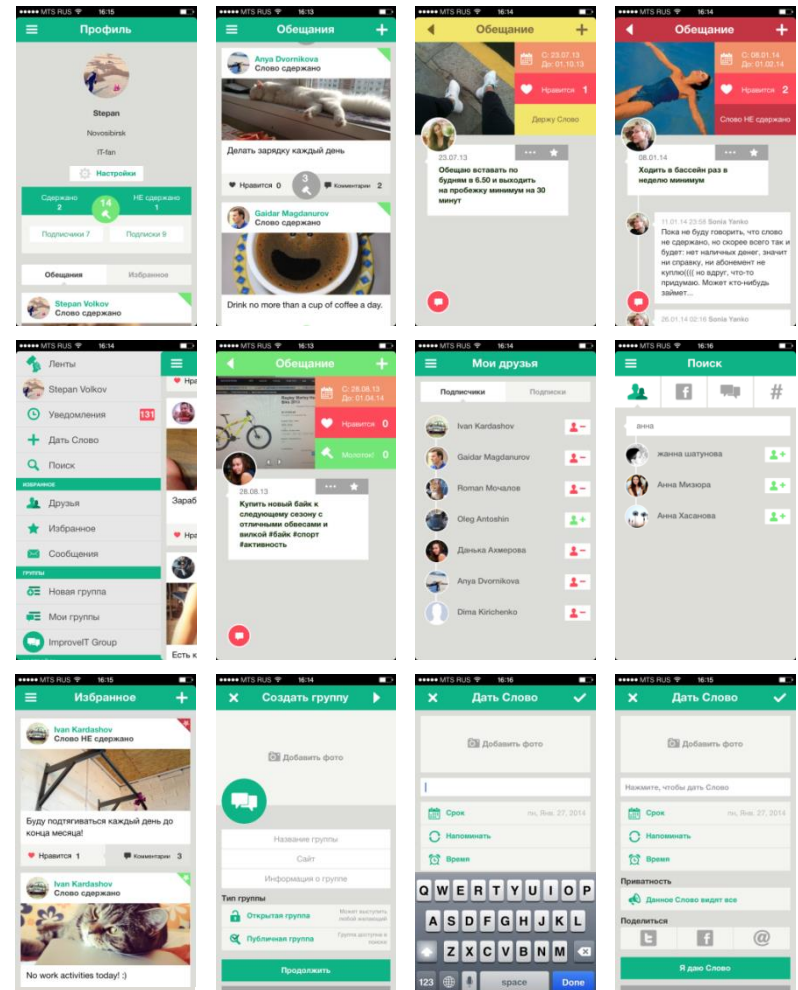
MTS RUS 16:15
Профиль
Stepan
Novosibirsk
IT-fan
Настройки
Сдержано 2
14
НЕ сдержано 1
Подписчики 7
Подписки 9
Обещания
Избранное
Stepan Volkov
Слово сдержано

MTS RUS 16:15
Обещания
Anya Dvornikova
Слово сдержано
Делать зарядку каждый день
Нравится 0
3
Комментарии 2
Gaidar Magdanurov
Слово сдержано
Drink no more than a cup of coffee a day.

MTS RUS 16:14
Обещание
С: 23.07.13
До: 01.10.13
Нравится 1
Держу Слово
23.07.13
Обещаю вставать по будням в 6.50 и выходить на пробежку минимум на 30 минут

MTS RUS 16:14
Обещание
С: 08.01.14
До: 01.02.14
Нравится 2
Слово НЕ сдержано
08.01.14
Ходить в бассейн раз в неделю минимум
11.01.14 23:58 Sonia Yanko
Пока не буду говорить, что слово не сдержано, но скорее всего так и будет: нет наличных денег, значит ни справку, ни абонемент не куплю(((( но вдруг, что-то придумаю. Может кто-нибудь займет...
26.01.14 02:16 Sonia Yanko

MTS RUS 16:14
Ленты
Stepan Volkov
Уведомления 131
Дать Слово
Поиск
Избранное
Друзья
Избранное
Сообщения
Группы
Новая группа
Мои группы
ImproveIT Group
Зараб
Нра
Есть к

MTS RUS 16:14
Обещание
С: 28.08.13
До: 01.04.14
Нравится 0
Молоток! 0
28.08.13
Купить новый байк к следующему сезону с отличными обвесами и вилкой #байк #спорт #активность

MTS RUS 16:14
Мои друзья
Подписчики
Подписки
Ivan Kardashov
Gaidar Magdanurov
Roman Мочалов
Oleg Antoshin
Данька Ахмерова
Anya Dvornikova
Dima Kirichenko

MTS RUS 16:16
Поиск
#
анна
жанна шатунова
Анна Мизюра
Анна Хасанова

MTS RUS 16:15
Избранное
Ivan Kardashov
Слово НЕ сдержано
Буду подтягиваться каждый день до конца месяца!
Нравится 1
Комментарии 3
Ivan Kardashov
Слово сдержано
No work activities today! :)

MTS RUS 16:14
Создать группу
Добавить фото
Название группы
Сайт
Информация о группе
Тип группы
Открытая группа
Может вступить любой желающий
Публичная группа
Группа доступна к поиску
Продолжить

MTS RUS 16:16
Дать Слово
Добавить фото
Срок
пн, Янв. 27, 2014
Напоминать
Время
Q W E R T Y U I O P
A S D F G H J K L
Z X C V B N M
123
space
Done

MTS RUS 16:16
Дать Слово
Добавить фото
Нажмите, чтобы дать Слово
Срок
Напоминать
Время
Приватность
Данное Слово видят все
Поделиться
@
Я даю Слово